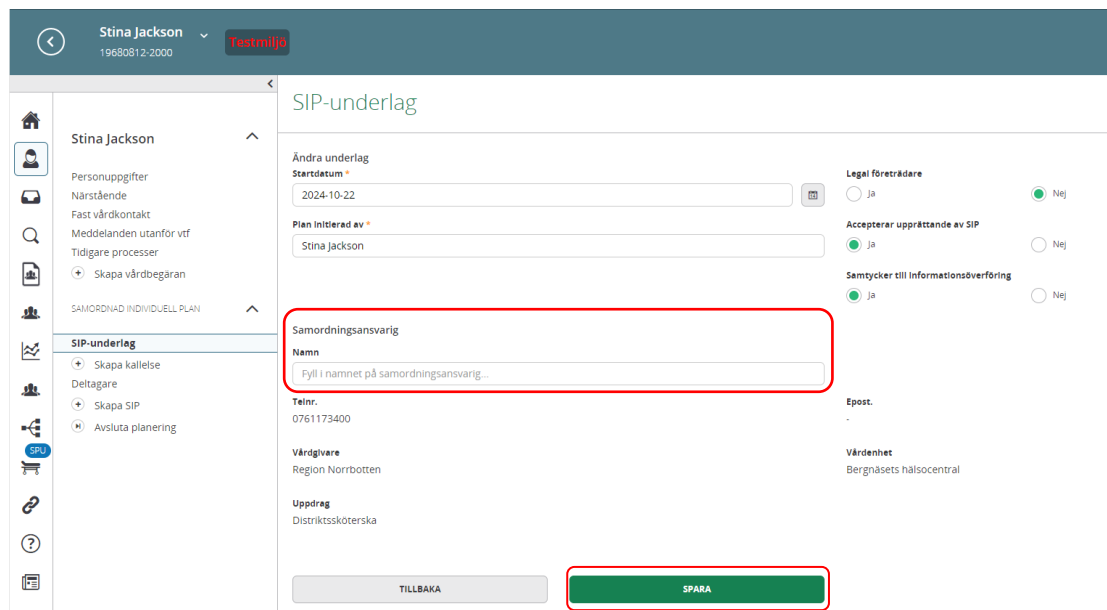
Stina Jackson
19680812-2000
Testmiljö

Stina Jackson
Personuppgifter
Närstående
Fast vårdkontakt
Meddelanden utanför vtf
Tidigare processer
Skapa vårdbegäran

SAMORDNAD INDIVIDUELL PLAN
SIP-underlag
Skapa kallelse
Deltagare
Skapa SIP
Avsluta planering

SPU

SIP-underlag

Ändra underlag
Startdatum *
2024-10-22
Plan initierad av *
Stina Jackson

Legal företrädare
Ja
Nej
Accepterar upprättande av SIP
Ja
Nej
Samtycker till informationsöverföring
Ja
Nej

Samordningsansvarig
Namn
Fyll i namnet på samordningsansvarig...

Telnr.
0761173400
Epost.
-
Vårdgivare
Region Norrbotten
Vårdenhet
Bergnäsets hälsocentral
Uppdrag
Distriktssköterska

TILLBAKA
SPARA